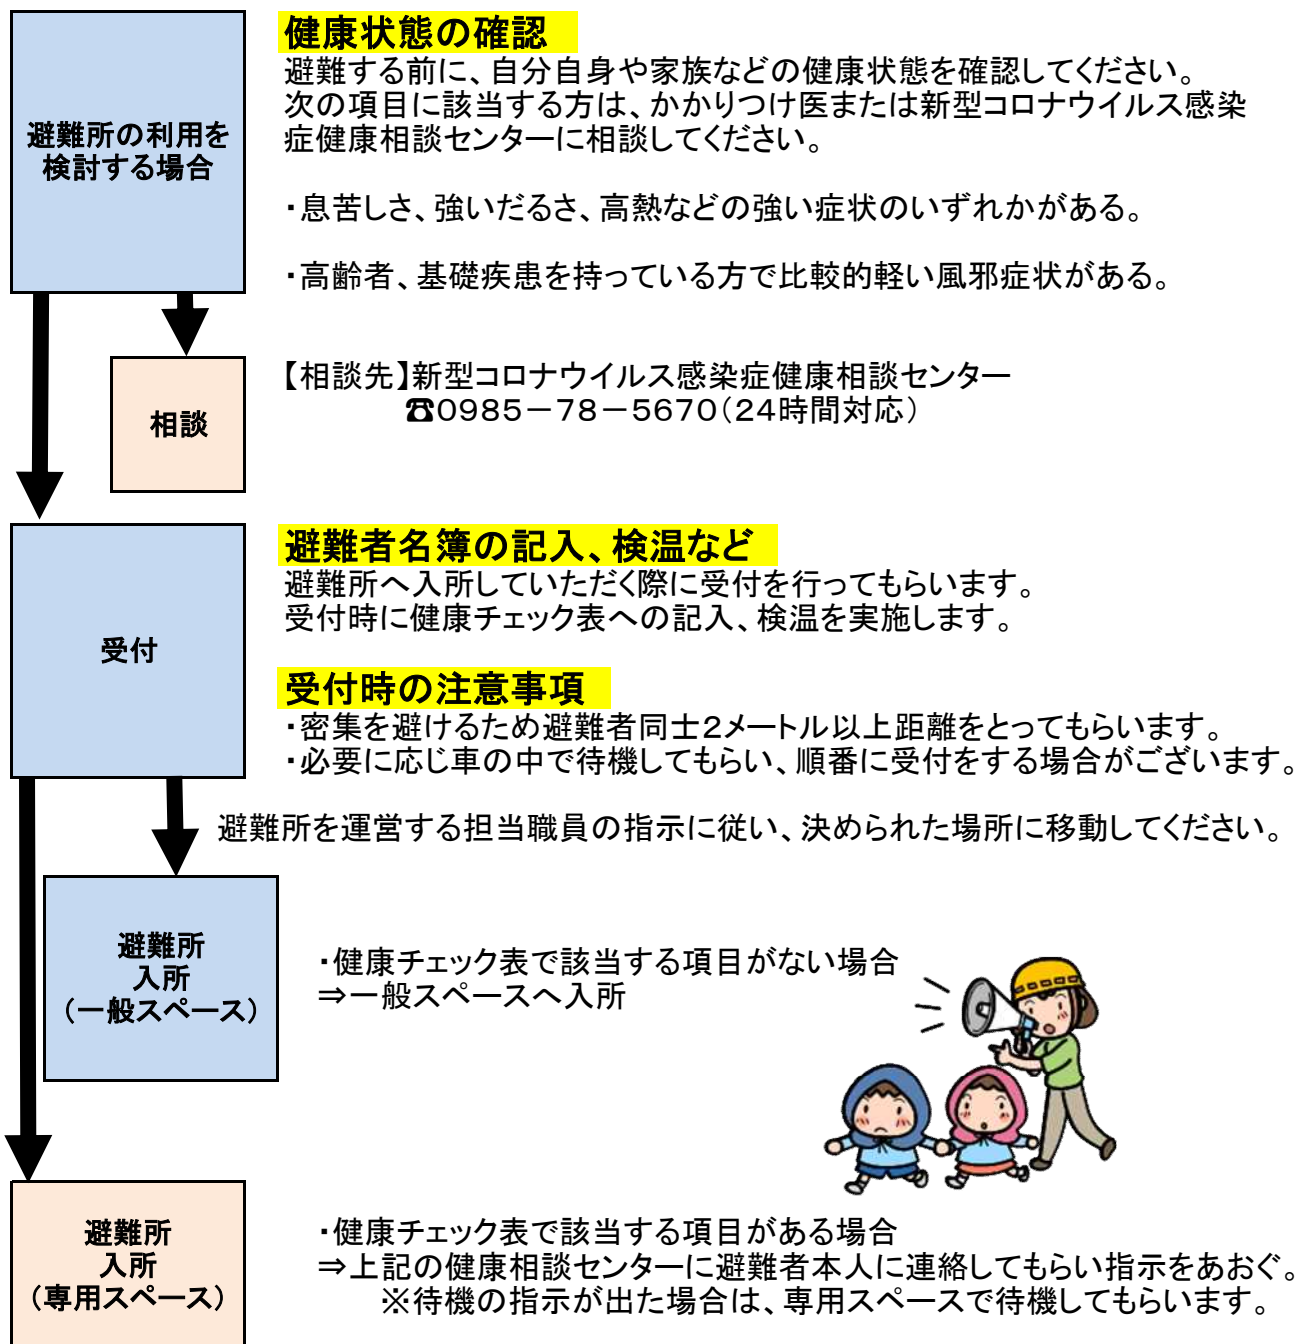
避難所の利用を検討する場合

健康状態の確認
避難する前に、自分自身や家族などの健康状態を確認してください。
次の項目に該当する方は、かかりつけ医または新型コロナウイルス感染症健康相談センターに相談してください。

・息苦しさ、強いだるさ、高熱などの強い症状のいずれかがある。

・高齢者、基礎疾患を持っている方で比較的軽い風邪症状がある。

相談

【相談先】新型コロナウイルス感染症健康相談センター
☎0985－78－5670（24時間対応）

受付

避難者名簿の記入、検温など
避難所へ入所していただく際に受付を行ってもらいます。
受付時に健康チェック表への記入、検温を実施します。

受付時の注意事項
・密集を避けるため避難者同士2メートル以上距離をとってもらいます。
・必要に応じ車の中で待機してもらい、順番に受付をする場合がございます。

避難所を運営する担当職員の指示に従い、決められた場所に移動してください。

避難所
入所
（一般スペース）

・健康チェック表で該当する項目がない場合
⇒一般スペースへ入所

避難所
入所
（専用スペース）

・健康チェック表で該当する項目がある場合
⇒上記の健康相談センターに避難者本人に連絡してもらい指示をあおぐ。
※待機の指示が出た場合は、専用スペースで待機してもらいます。